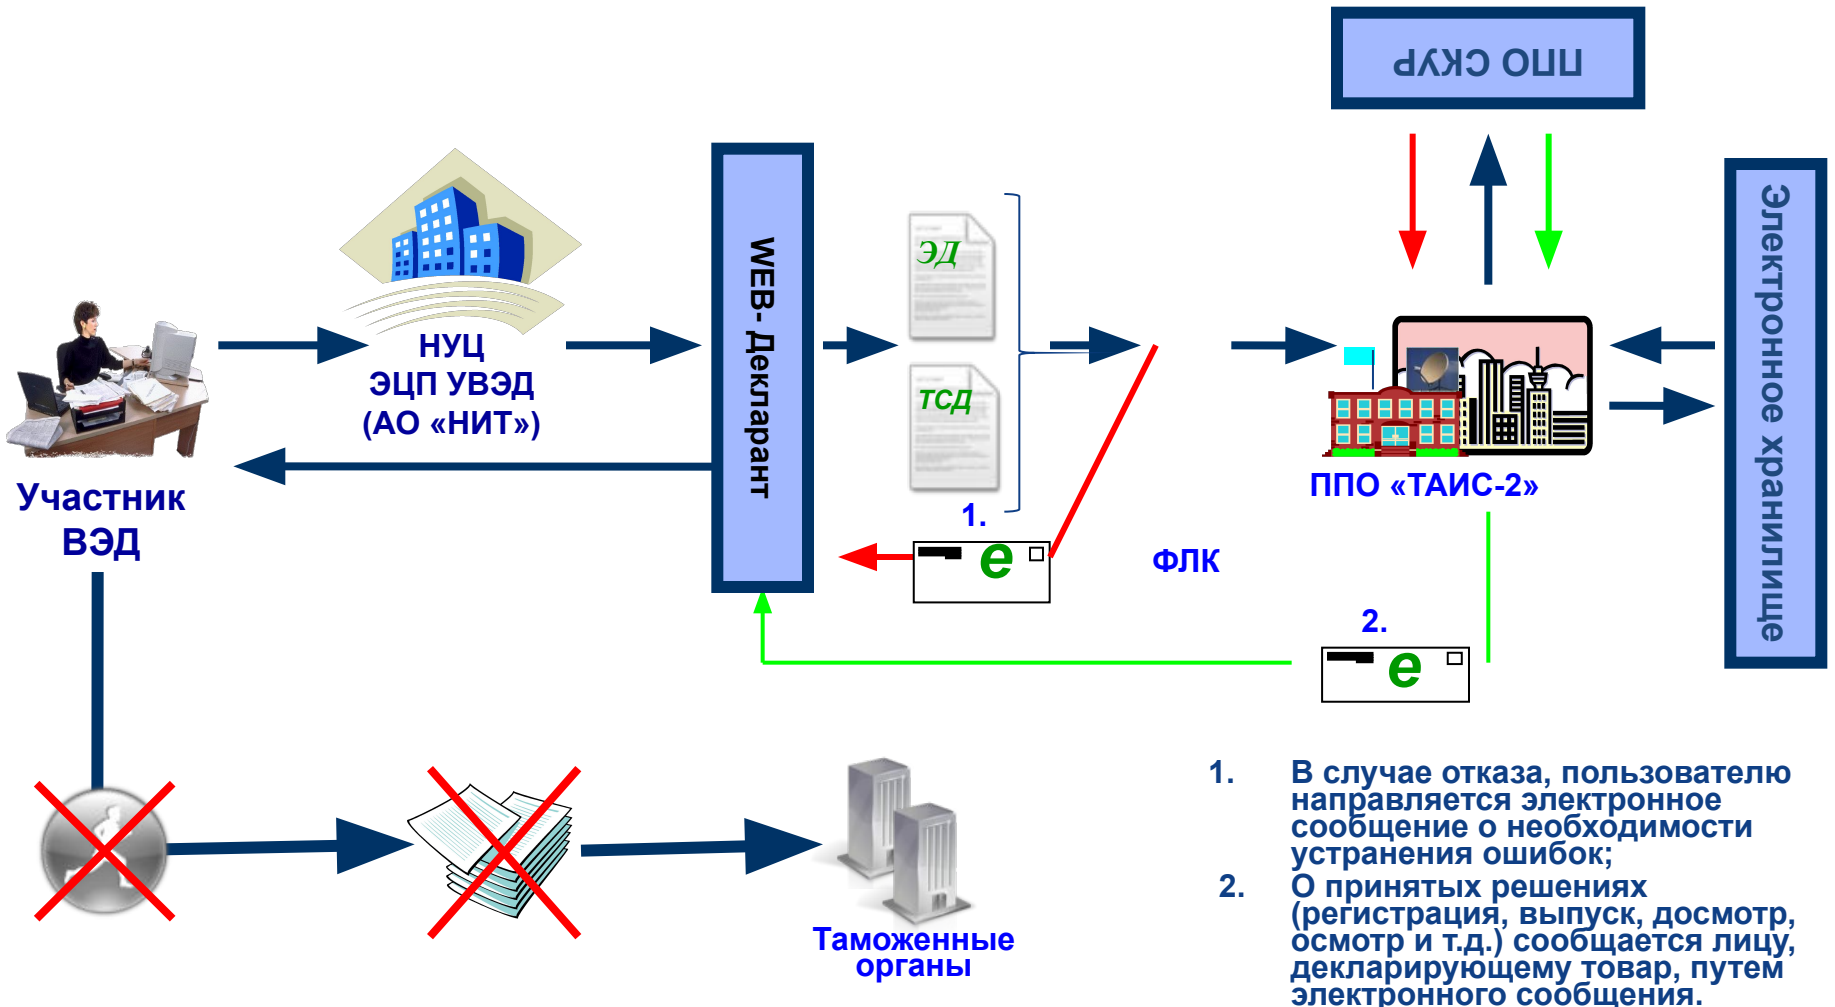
ППО СКУР

Электронное хранилище

НУЦ
ЭЦП УВЭД
(АО «НИТ»)

WEB- Декларант

ЭД

ТСД

1.

e

ФЛК

ППО «ТАИС-2»

2.

e

Участник
ВЭД

Таможенные
органы

1. В случае отказа, пользователю направляется электронное сообщение о необходимости устранения ошибок;

2. О принятых решениях (регистрация, выпуск, досмотр, осмотр и т.д.) сообщается лицу, декларирующему товар, путем электронного сообщения.